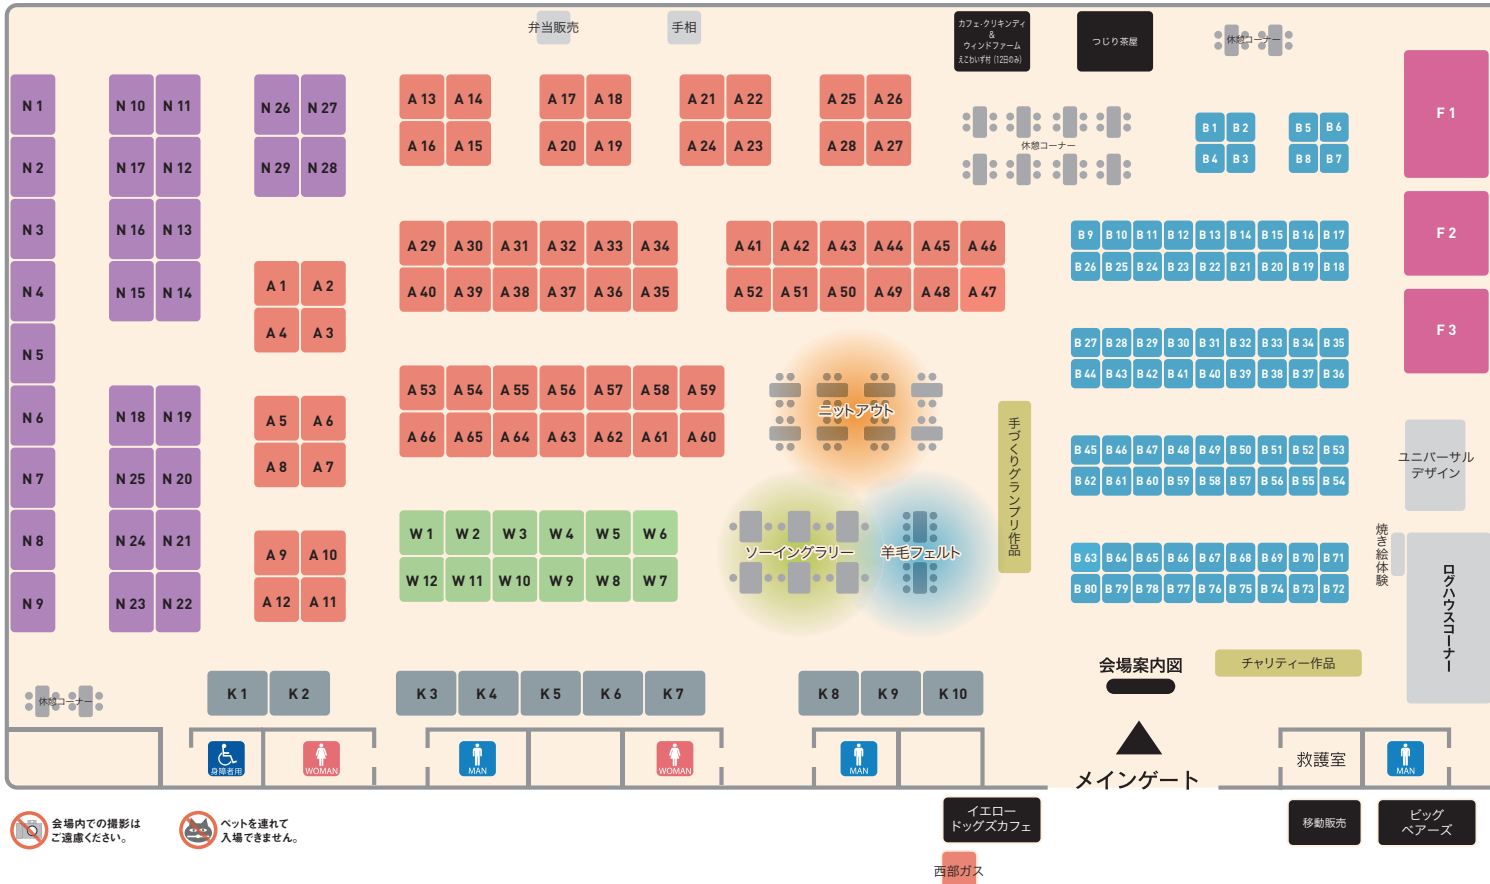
弁当販売
手相
カフェ・クリキンディ & ウィンドファーム えこたいずお（12日のみ）
つじり茶屋
休憩コーナー
F 1
F 2
F 3

N 1
N 2
N 3
N 4
N 5
N 6
N 7
N 8
N 9
N 10 N 11
N 17 N 12
N 16 N 13
N 15 N 14
N 18 N 19
N 25 N 20
N 24 N 21
N 23 N 22
N 26 N 27
N 29 N 28

A 1 A 2
A 4 A 3
A 5 A 6
A 8 A 7
A 9 A 10
A 12 A 11

A 13 A 14
A 16 A 15
A 17 A 18
A 20 A 19
A 21 A 22
A 24 A 23
A 25 A 26
A 28 A 27

A 29 A 30 A 31 A 32 A 33 A 34
A 40 A 39 A 38 A 37 A 36 A 35
A 41 A 42 A 43 A 44 A 45 A 46
A 52 A 51 A 50 A 49 A 48 A 47
A 53 A 54 A 55 A 56 A 57 A 58 A 59
A 66 A 65 A 64 A 63 A 62 A 61 A 60

W 1 W 2 W 3 W 4 W 5 W 6
W 12 W 11 W 10 W 9 W 8 W 7

休憩コーナー
ニットアウト
ソーイングラリー
羊毛フェルト
手づくりグランプリ作品

B 1 B 2
B 4 B 3
B 5 B 6
B 8 B 7
B 9 B 10 B 11 B 12 B 13 B 14 B 15 B 16 B 17
B 26 B 25 B 24 B 23 B 22 B 21 B 20 B 19 B 18
B 27 B 28 B 29 B 30 B 31 B 32 B 33 B 34 B 35
B 44 B 43 B 42 B 41 B 40 B 39 B 38 B 37 B 36
B 45 B 46 B 47 B 48 B 49 B 50 B 51 B 52 B 53
B 62 B 61 B 60 B 59 B 58 B 57 B 56 B 55 B 54
B 63 B 64 B 65 B 66 B 67 B 68 B 69 B 70 B 71
B 80 B 79 B 78 B 77 B 76 B 75 B 74 B 73 B 72

ユニバーサルデザイン
焼き絵体験
ログハウスコーナー

休憩コーナー
K 1 K 2 K 3 K 4 K 5 K 6 K 7 K 8 K 9 K 10
会場案内図
チャリティー作品
身障者用
WOMAN
MAN
WOMAN
MAN
メインゲート
救護室
MAN

会場内での撮影はご遠慮ください。
ペットを連れて入場できません。
イエロードッグズカフェ
西部ガス
移動販売
ビッグベアーズ